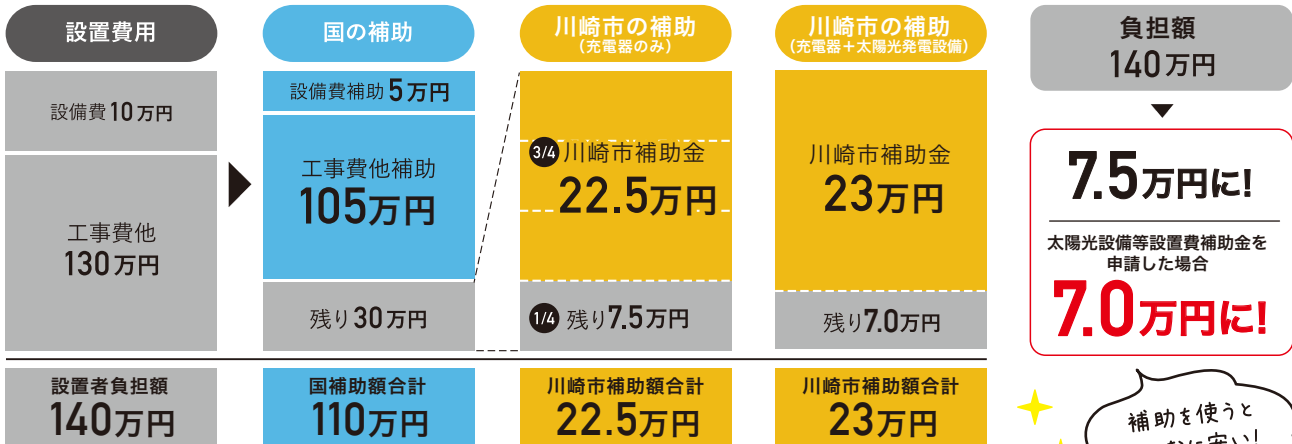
設置費用

設備費10万円

工事費他
130万円

国の補助

設備費補助5万円

工事費他補助
105万円

残り30万円

川崎市の補助
（充電器のみ）

3/4 川崎市補助金
22.5万円

1/4 残り7.5万円

川崎市の補助
（充電器＋太陽光発電設備）

川崎市補助金
23万円

残り7.0万円

負担額
140万円

7.5万円に!

太陽光設備等設置費補助金を申請した場合

7.0万円に!

設置者負担額
140万円

国補助額合計
110万円

川崎市補助額合計
22.5万円

川崎市補助額合計
23万円

補助を使うと
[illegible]なに安い!